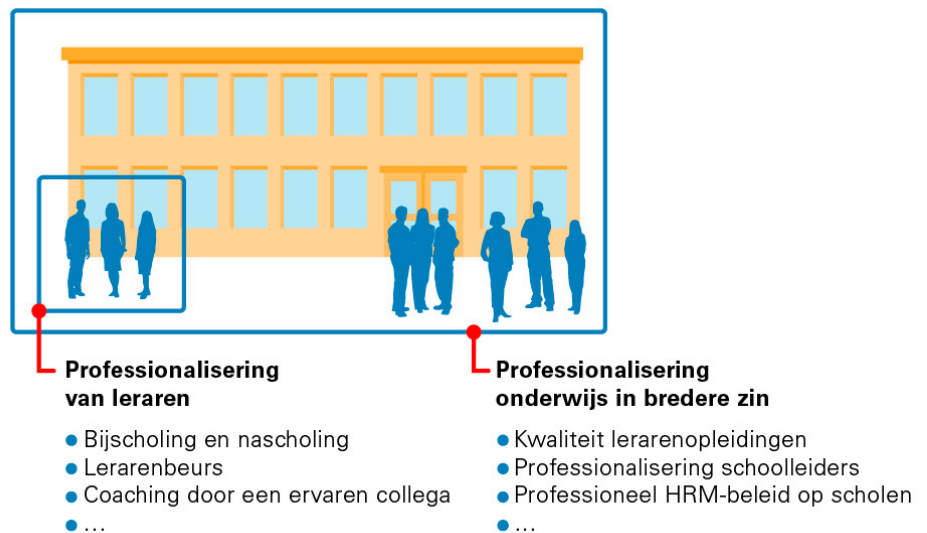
Professionalisering van leraren

- Bijscholing en nascholing
- Lerarenbeurs
- Coaching door een ervaren collega
- …

Professionalisering onderwijs in bredere zin

- Kwaliteit lerarenopleidingen
- Professionalisering schoolleiders
- Professioneel HRM-beleid op scholen
- …